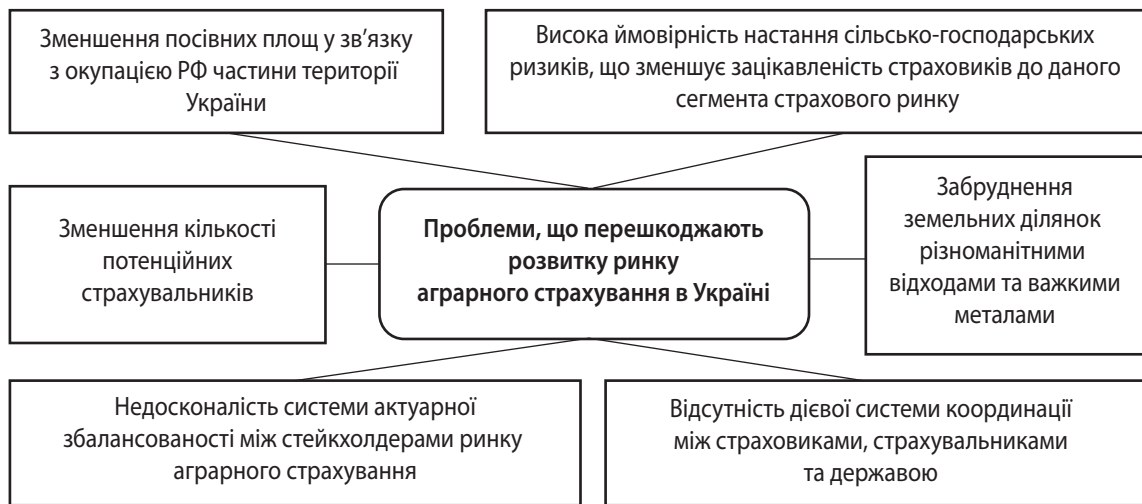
Зменшення посівних площ у зв'язку з окупацією РФ частини території України

Висока ймовірність настання сільсько-господарських ризиків, що зменшує зацікавленість страховиків до даного сегмента страхового ринку

Зменшення кількості потенційних страхувальників

**Проблеми, що перешкоджають розвитку ринку аграрного страхування в Україні**

Забруднення земельних ділянок різноманітними відходами та важкими металами

Недосконаліість системи актуарної збалансованості між стейкхолдерами ринку аграрного страхування

Відсутність дієвої системи координації між страховиками, страхувальниками та державою